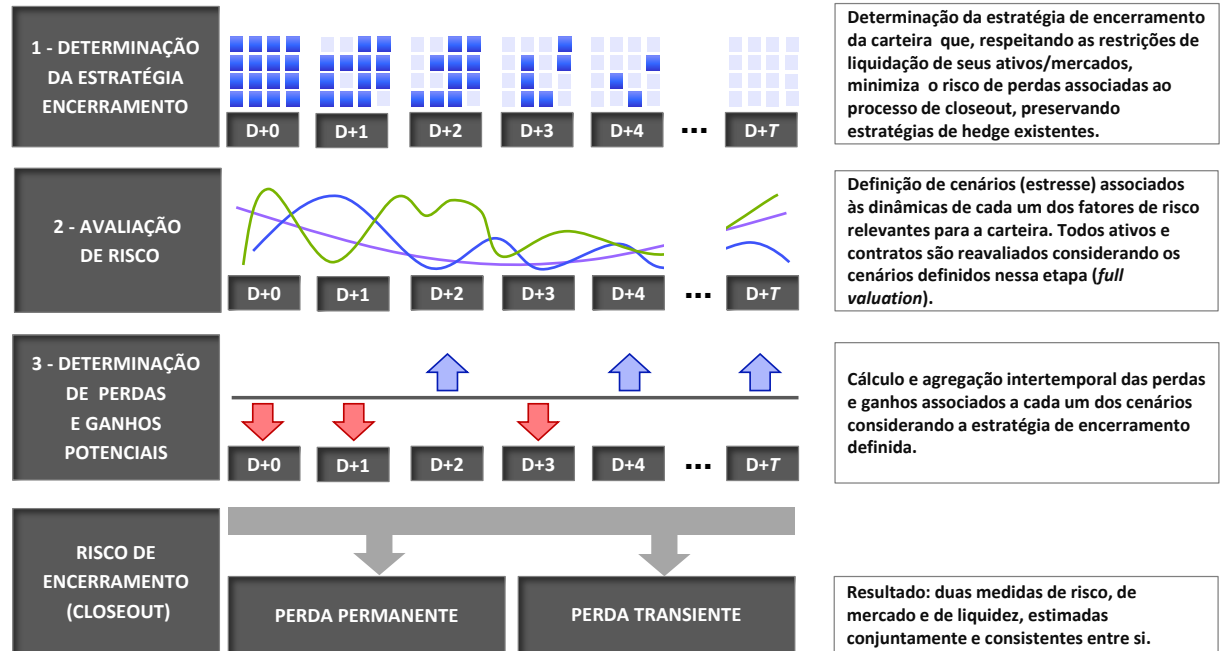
1 - DETERMINAÇÃO DA ESTRATÉGIA ENCERRAMENTO

D+0 D+1 D+2 D+3 D+4 ... D+$T$

Determinação da estratégia de encerramento da carteira que, respeitando as restrições de liquidação de seus ativos/mercados, minimiza o risco de perdas associadas ao processo de closeout, preservando estratégias de hedge existentes.

2 - AVALIAÇÃO DE RISCO

D+0 D+1 D+2 D+3 D+4 ... D+$T$

Definição de cenários (estresse) associados às dinâmicas de cada um dos fatores de risco relevantes para a carteira. Todos ativos e contratos são reavaliados considerando os cenários definidos nessa etapa (*full valuation*).

3 - DETERMINAÇÃO DE PERDAS E GANHOS POTENCIAIS

D+0 D+1 D+2 D+3 D+4 ... D+$T$

Cálculo e agregação intertemporal das perdas e ganhos associados a cada um dos cenários considerando a estratégia de encerramento definida.

RISCO DE ENCERRAMENTO (CLOSEOUT)

PERDA PERMANENTE

PERDA TRANSIENTE

Resultado: duas medidas de risco, de mercado e de liquidez, estimadas conjuntamente e consistentes entre si.